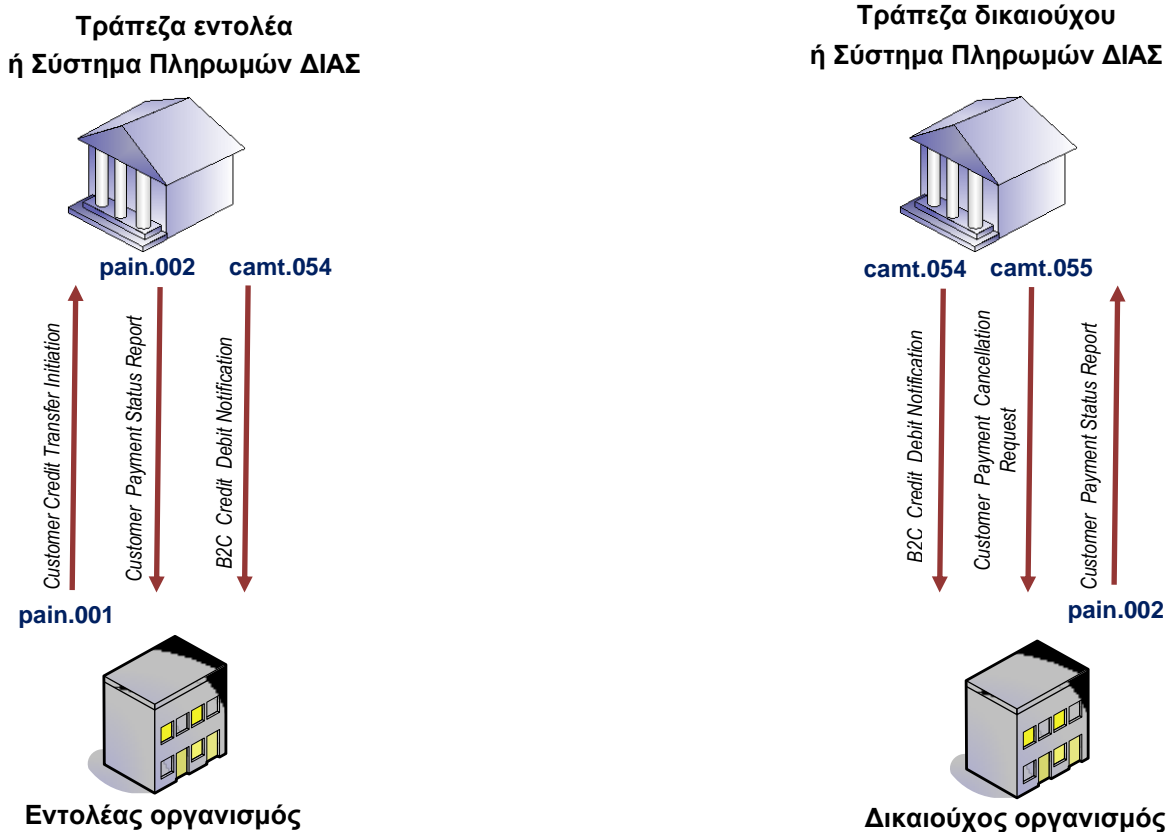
Τράπεζα εντολέα
ή Σύστημα Πληρωμών ΔΙΑΣ

pain.002 camt.054

Customer Credit Transfer Initiation

Customer Payment Status Report

B2C Credit Debit Notification

pain.001

Εντολέας οργανισμός

Τράπεζα δικαιούχου
ή Σύστημα Πληρωμών ΔΙΑΣ

camt.054 camt.055

B2C Credit Debit Notification

Customer Payment Cancellation Request

Customer Payment Status Report

pain.002

Δικαιούχος οργανισμός